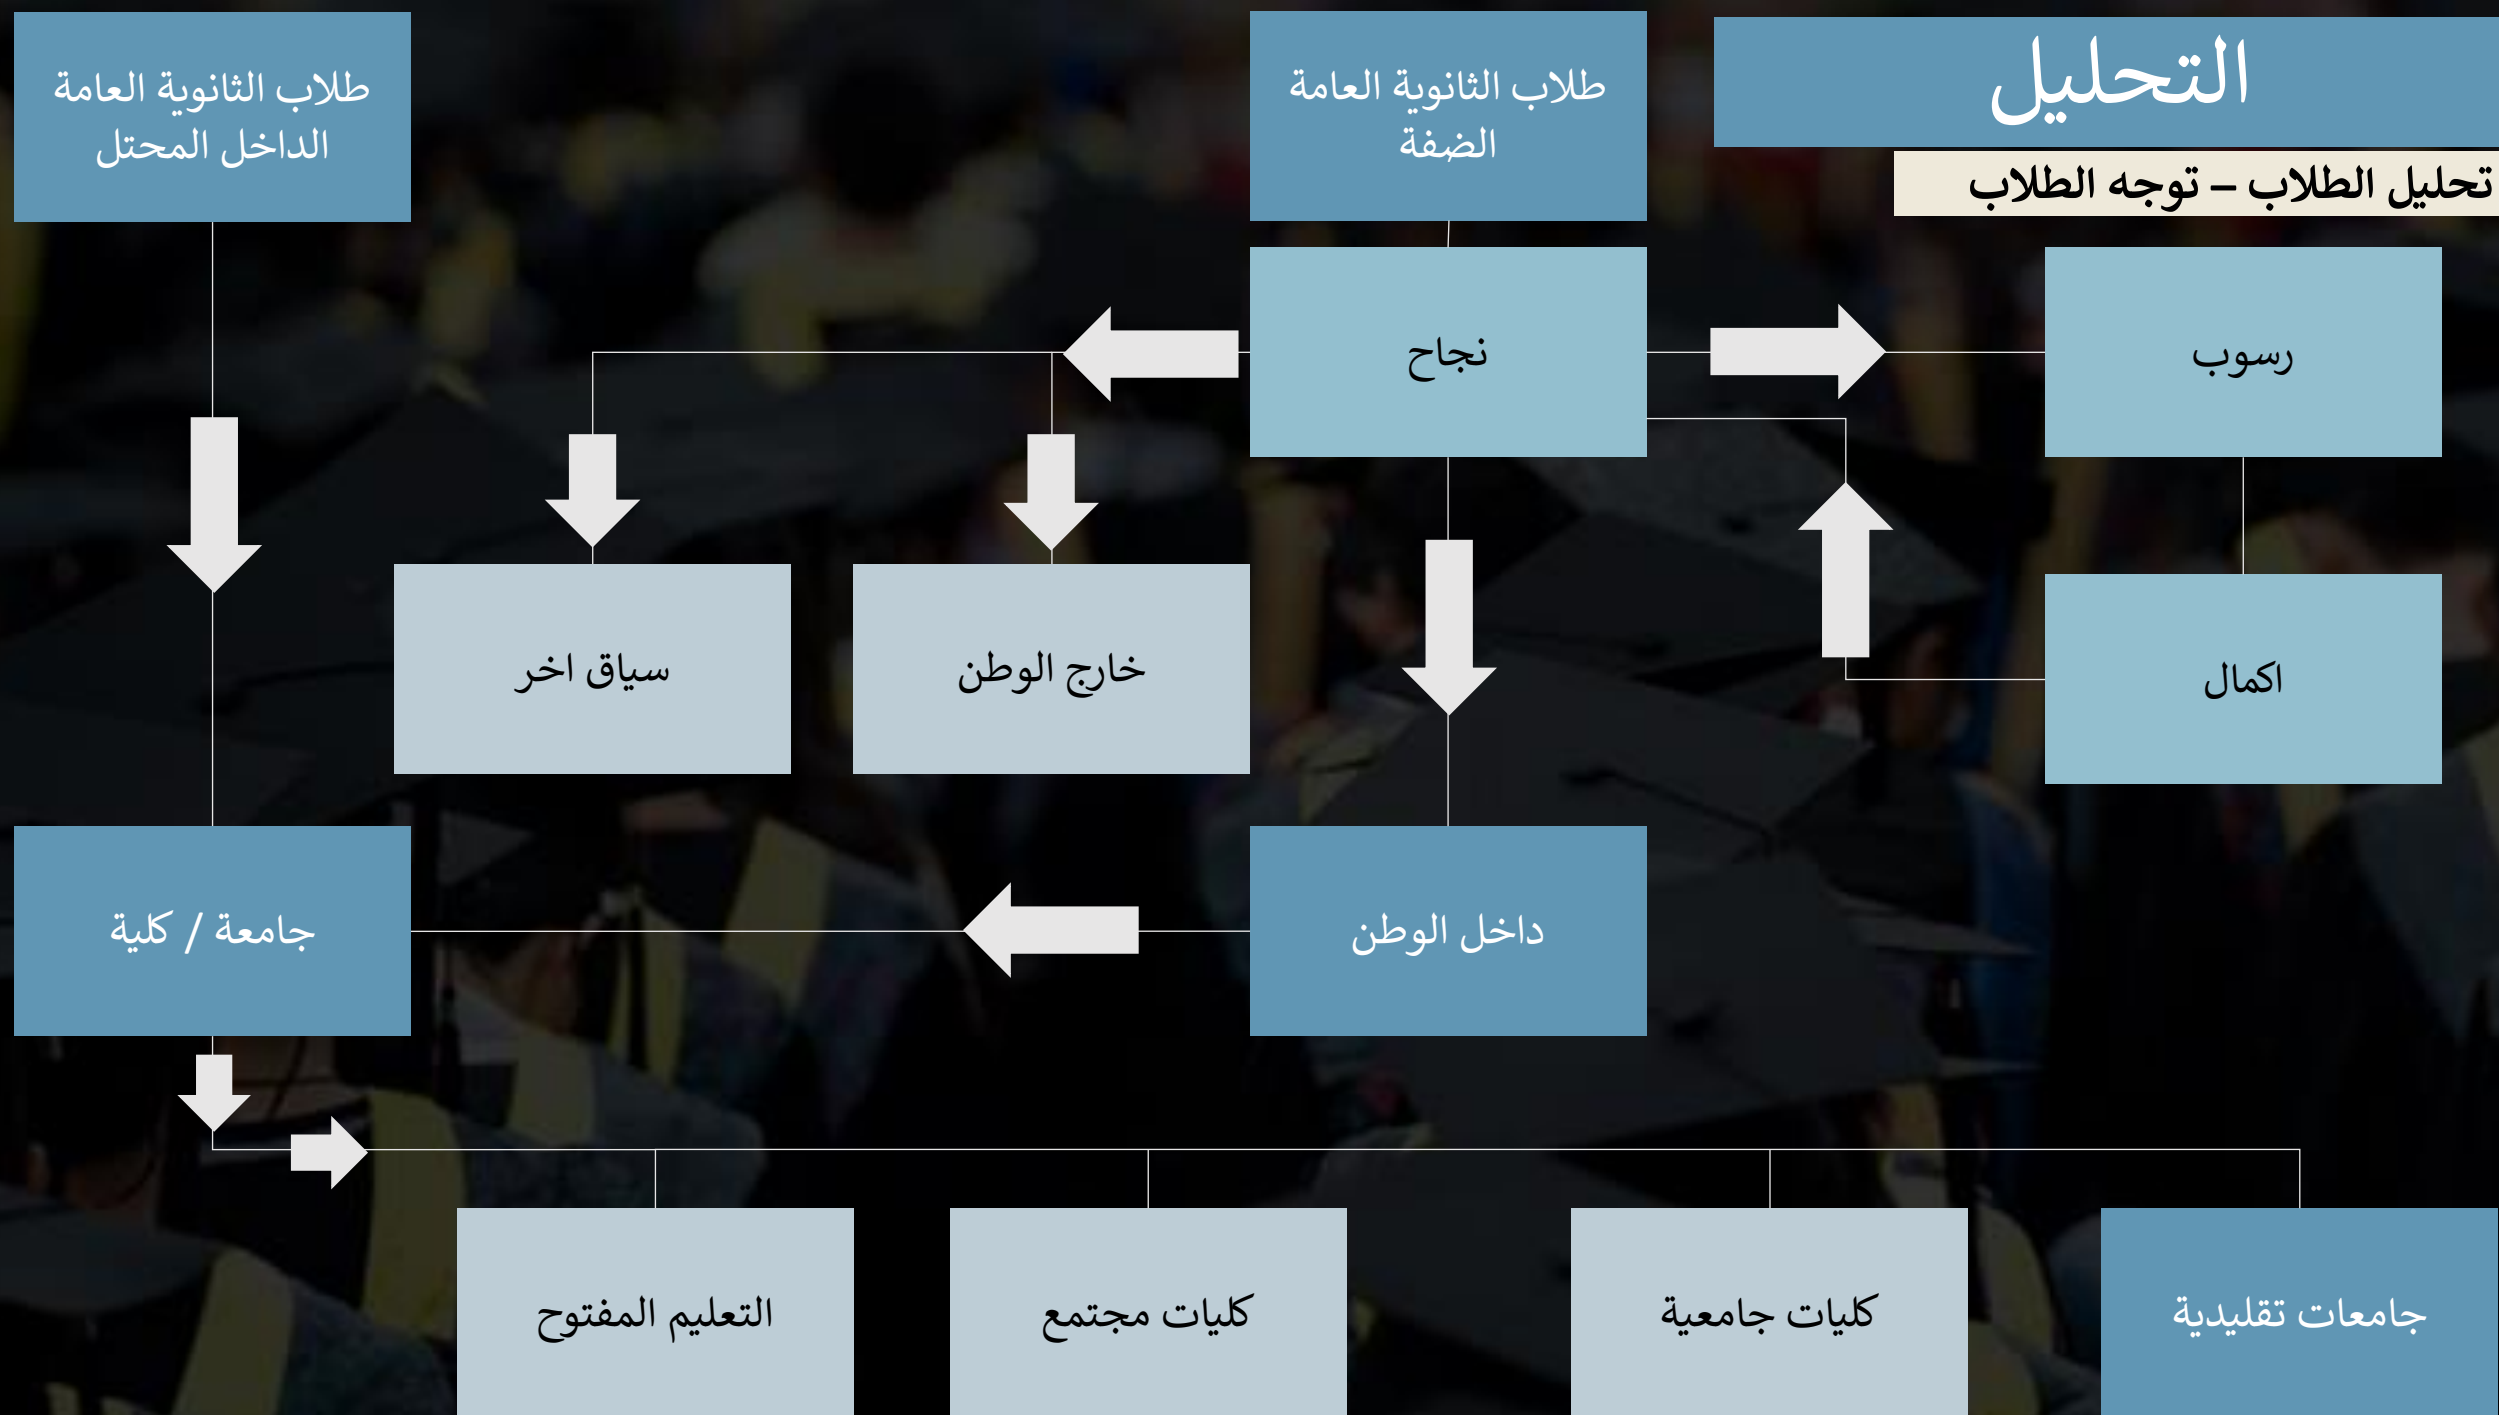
التحليل

تحليل الطلاب – توجه الطلاب

طلاب الثانوية العامة الضفة

طلاب الثانوية العامة الداخل المحتل

رسوب

نجاح

اكمال

خارج الوطن

سياق اخر

داخل الوطن

جامعة / كلية

جامعات تقليدية

كليات جامعية

كليات مجتمع

التعليم المفتوح